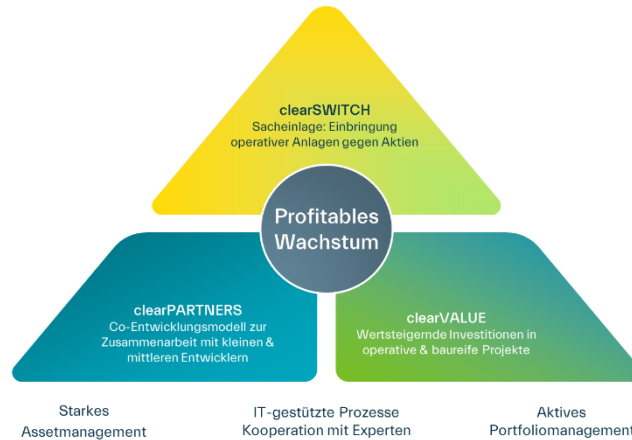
clearSWITCH
Sacheinlage: Einbringung operativer Anlagen gegen Aktien

Profitables Wachstum

clearPARTNERS
Co-Entwicklungsmodell zur Zusammenarbeit mit kleinen & mittleren Entwicklern

clearVALUE
Wertsteigernde Investitionen in operative & baureife Projekte

Starkes Assetmanagement

IT-gestützte Prozesse Kooperation mit Experten

Aktives Portfoliomanagement